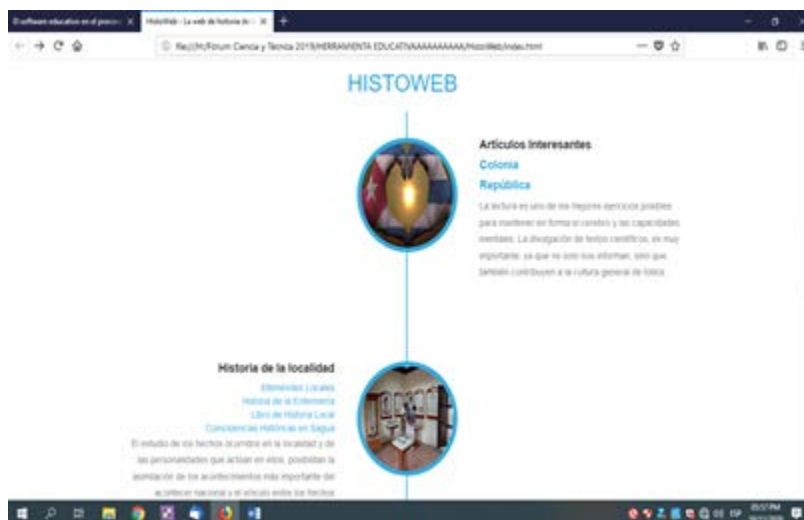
El software educativo en el proceso ×
HistoWeb - La web de historia de ×
+

file:///H:/Forum Ciencia y Tecnica 2019/HERRAMIENTA EDUCATIVAAAAAAAAAAA/HistoWeb/index.html

HISTOWEB

Artículos Interesantes
Colonia
República
La lectura es uno de los mejores ejercicios posibles para mantener en forma el cerebro y las capacidades mentales. La divulgación de textos científicos, es muy importante, ya que no solo nos informan, sino que también contribuyen a la cultura general de todos.

Historia de la localidad
Efemérides Locales
Historia de la Enfermería
Libro de Historia Local
Conciencias Históricas en Sagua
El estudio de los hechos ocurridos en la localidad y de las personalidades que actúan en ellos, posibilitan la asimilación de los acontecimientos más importantes del acontecer nacional y el vínculo entre los hechos

ESP
05:57 PM